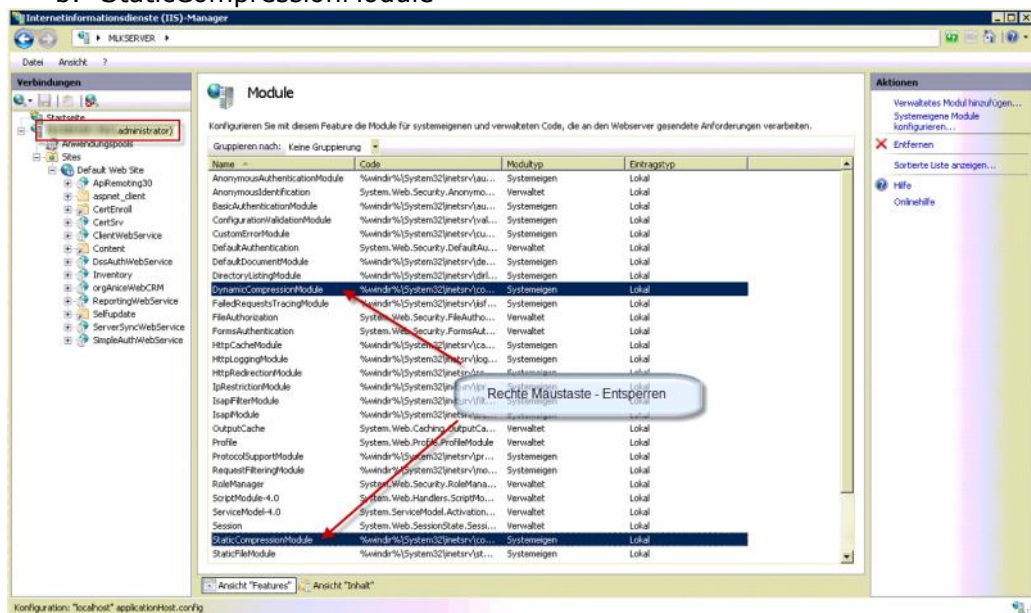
b. StaticCompressionModule

Internetinformationsdienste (IIS)-Manager

MLKSERVER ▸

Datei Ansicht ?

Verbindungen

Startseite
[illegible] administrator)
Anwendungspools
Sites
Default Web Site
ApiRemoting30
aspnet_client
CertEnroll
CertSrv
ClientWebService
Content
DssAuthWebService
Inventory
orgAniceWebCRM
ReportingWebService
Selfupdate
ServerSyncWebService
SimpleAuthWebService

Module

Konfigurieren Sie mit diesem Feature die Module für systemeigenen und verwalteten Code, die an den Webserver gesendete Anforderungen verarbeiten.

Gruppieren nach: Keine Gruppierung

| Name | Code | Modultyp | Eintragstyp |
|---|---|---|---|
| AnonymousAuthenticationModule | %windir%\System32\inetsrv\au... | Systemeigen | Lokal |
| AnonymousIdentification | System.Web.Security.Anonymo... | Verwaltet | Lokal |
| BasicAuthenticationModule | %windir%\System32\inetsrv\au... | Systemeigen | Lokal |
| ConfigurationValidationModule | %windir%\System32\inetsrv\val... | Systemeigen | Lokal |
| CustomErrorModule | %windir%\System32\inetsrv\cu... | Systemeigen | Lokal |
| DefaultAuthentication | System.Web.Security.DefaultAu... | Verwaltet | Lokal |
| DefaultDocumentModule | %windir%\System32\inetsrv\de... | Systemeigen | Lokal |
| DirectoryListingModule | %windir%\System32\inetsrv\dirl... | Systemeigen | Lokal |
| DynamicCompressionModule | %windir%\System32\inetsrv\co... | Systemeigen | Lokal |
| FailedRequestsTracingModule | %windir%\System32\inetsrv\iisf... | Systemeigen | Lokal |
| FileAuthorization | System.Web.Security.FileAutho... | Verwaltet | Lokal |
| FormsAuthentication | System.Web.Security.FormsAut... | Verwaltet | Lokal |
| HttpCacheModule | %windir%\System32\inetsrv\ca... | Systemeigen | Lokal |
| HttpLoggingModule | %windir%\System32\inetsrv\log... | Systemeigen | Lokal |
| HttpRedirectionModule | %windir%\System32\inetsrv\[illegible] | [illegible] | Lokal |
| IpRestrictionModule | %windir%\System32\inetsrv\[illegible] | Systemeigen | Lokal |
| IsapiFilterModule | %windir%\System32\inetsrv\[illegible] | Systemeigen | Lokal |
| IsapiModule | %windir%\System32\inetsrv\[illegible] | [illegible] | Lokal |
| OutputCache | System.Web.Caching.OutputCa... | Verwaltet | Lokal |
| Profile | System.Web.Profile.ProfileModule | Verwaltet | Lokal |
| ProtocolSupportModule | %windir%\System32\inetsrv\pr... | Systemeigen | Lokal |
| RequestFilteringModule | %windir%\System32\inetsrv\mo... | Systemeigen | Lokal |
| RoleManager | System.Web.Security.RoleMana... | Verwaltet | Lokal |
| ScriptModule-4.0 | System.Web.Handlers.ScriptMo... | Verwaltet | Lokal |
| ServiceModel-4.0 | System.ServiceModel.Activation... | Verwaltet | Lokal |
| Session | System.Web.SessionState.Sessi... | Verwaltet | Lokal |
| StaticCompressionModule | %windir%\System32\inetsrv\co... | Systemeigen | Lokal |
| StaticFileModule | %windir%\System32\inetsrv\st... | Systemeigen | Lokal |

Rechte Maustaste - Entsperren

Ansicht "Features" Ansicht "Inhalt"

Aktionen
Verwaltetes Modul hinzufügen...
Systemeigene Module konfigurieren...
Entfernen
Sortierte Liste anzeigen...
Hilfe
Onlinehilfe

Konfiguration: "localhost" applicationHost.config